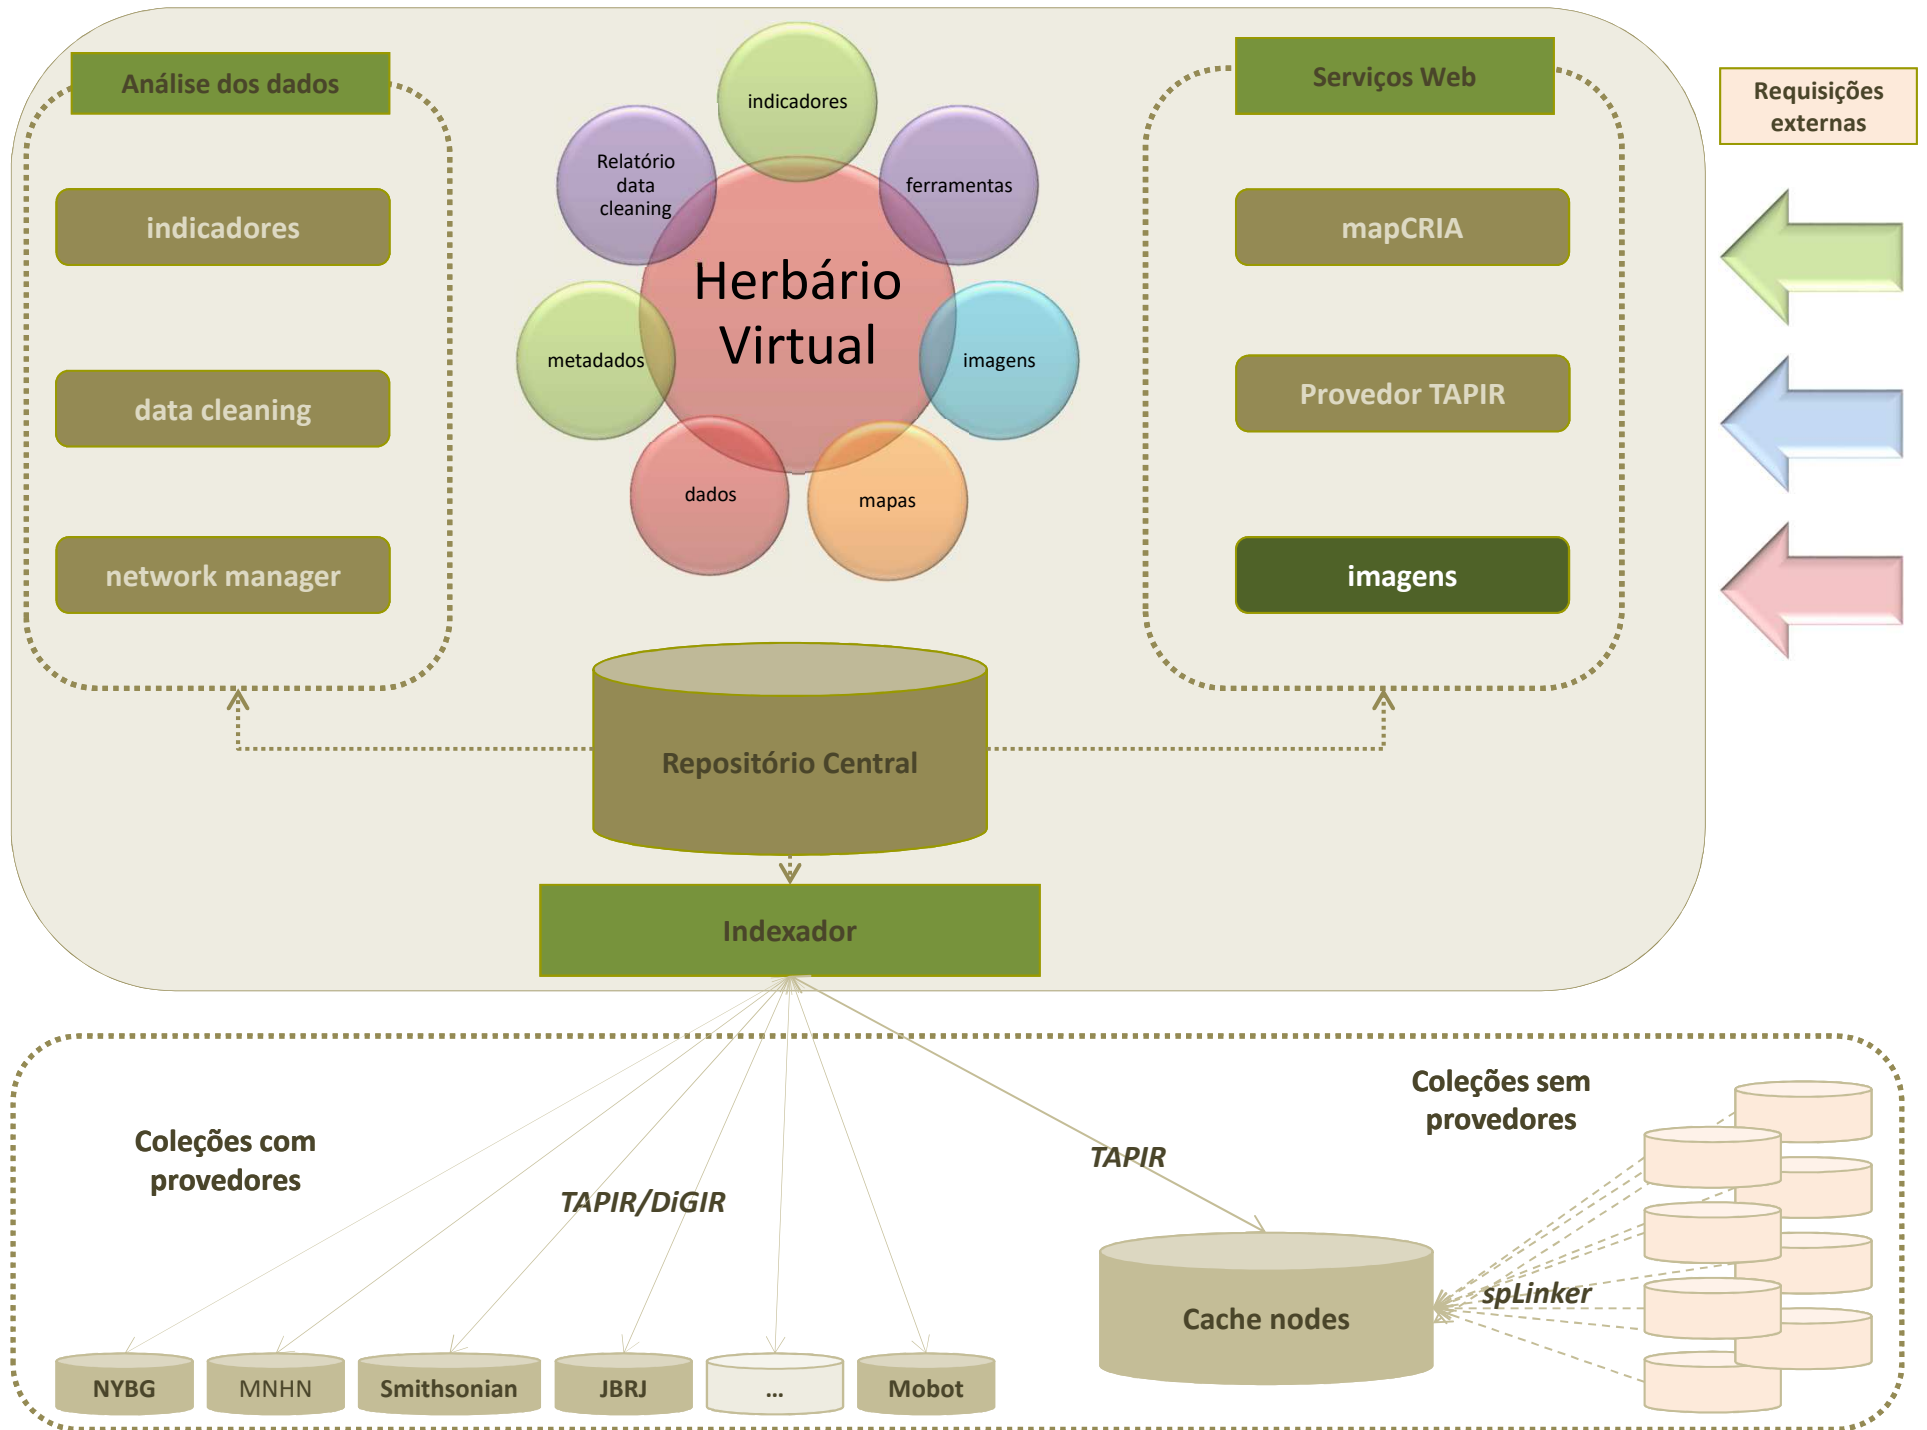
Análise dos dados

indicadores

data cleaning

network manager

indicadores

Relatório data cleaning

ferramentas

Herbário Virtual

metadados

imagens

dados

mapas

Serviços Web

mapCRIA

Provedor TAPIR

imagens

Requisições externas

Repositório Central

Indexador

Coleções com provedores

TAPIR/DiGIR

TAPIR

Coleções sem provedores

Cache nodes

spLinker

NYBG

MNHN

Smithsonian

JBRJ

...

Mobot